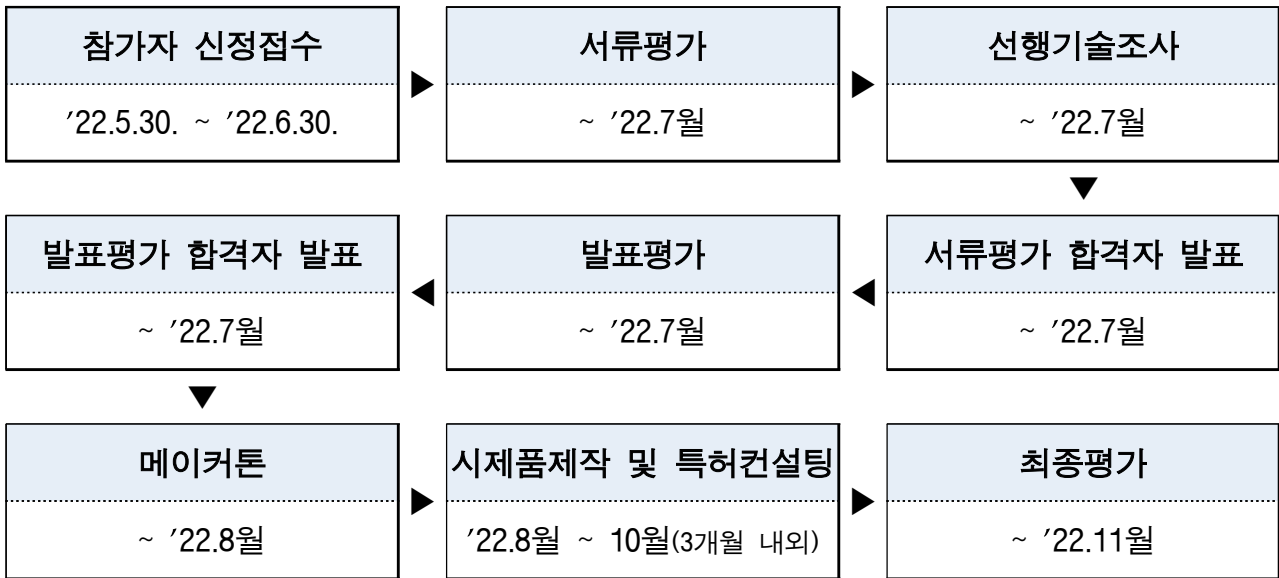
참가자 신정접수
’22.5.30. ~ ’22.6.30.

서류평가
~ ’22.7월

선행기술조사
~ ’22.7월

서류평가 합격자 발표
~ ’22.7월

발표평가
~ ’22.7월

발표평가 합격자 발표
~ ’22.7월

메이커톤
~ ’22.8월

시제품제작 및 특허컨설팅
’22.8월 ~ 10월(3개월 내외)

최종평가
~ ’22.11월